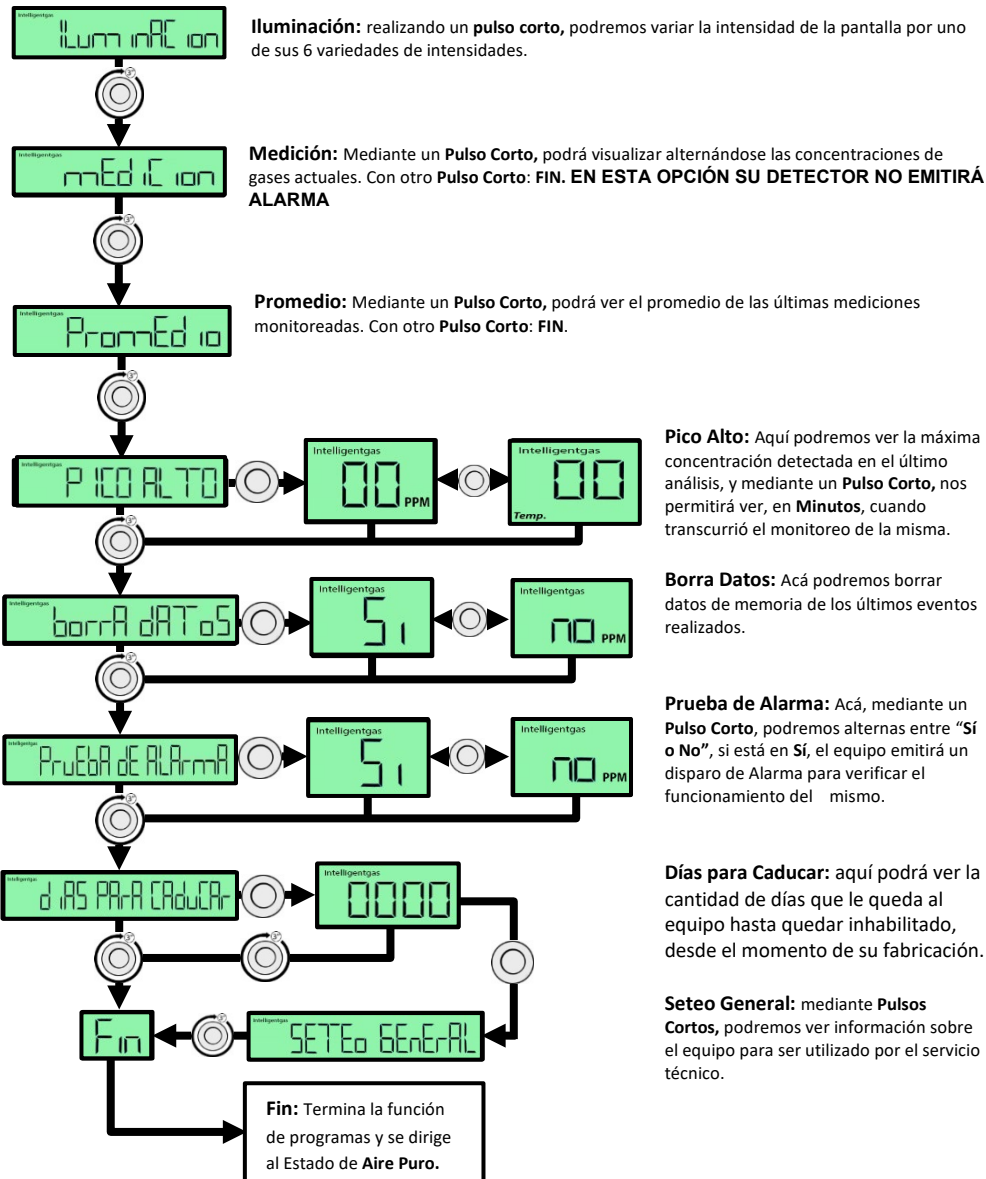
Intelligentgas
ILum inAC ion

Iluminación: realizando un pulso corto, podremos variar la intensidad de la pantalla por uno de sus 6 variedades de intensidades.

Intelligentgas
mEd iC ion

Medición: Mediante un Pulso Corto, podrá visualizar alternándose las concentraciones de gases actuales. Con otro Pulso Corto: FIN. EN ESTA OPCIÓN SU DETECTOR NO EMITIRÁ ALARMA

Intelligentgas
PromEd io

Promedio: Mediante un Pulso Corto, podrá ver el promedio de las últimas mediciones monitoreadas. Con otro Pulso Corto: FIN.

Intelligentgas
P ICO ALTO

Intelligentgas
00 PPM

Intelligentgas
00
Temp.

Pico Alto: Aquí podremos ver la máxima concentración detectada en el último análisis, y mediante un Pulso Corto, nos permitirá ver, en Minutos, cuando transcurrió el monitoreo de la misma.

Intelligentgas
borrA dATos

Intelligentgas
Si

Intelligentgas
no PPM

Borra Datos: Acá podremos borrar datos de memoria de los últimos eventos realizados.

Intelligentgas
PruEbA dE ALArmA

Intelligentgas
Si

Intelligentgas
no PPM

Prueba de Alarma: Acá, mediante un Pulso Corto, podremos alternas entre "Sí o No", si está en Sí, el equipo emitirá un disparo de Alarma para verificar el funcionamiento del mismo.

Intelligentgas
d iAS PArA CAduCAr

Intelligentgas
0000

Días para Caducar: aquí podrá ver la cantidad de días que le queda al equipo hasta quedar inhabilitado, desde el momento de su fabricación.

Fin

Intelligentgas
SETEo GEnErAL

Seteo General: mediante Pulsos Cortos, podremos ver información sobre el equipo para ser utilizado por el servicio técnico.

Fin: Termina la función de programas y se dirige al Estado de Aire Puro.